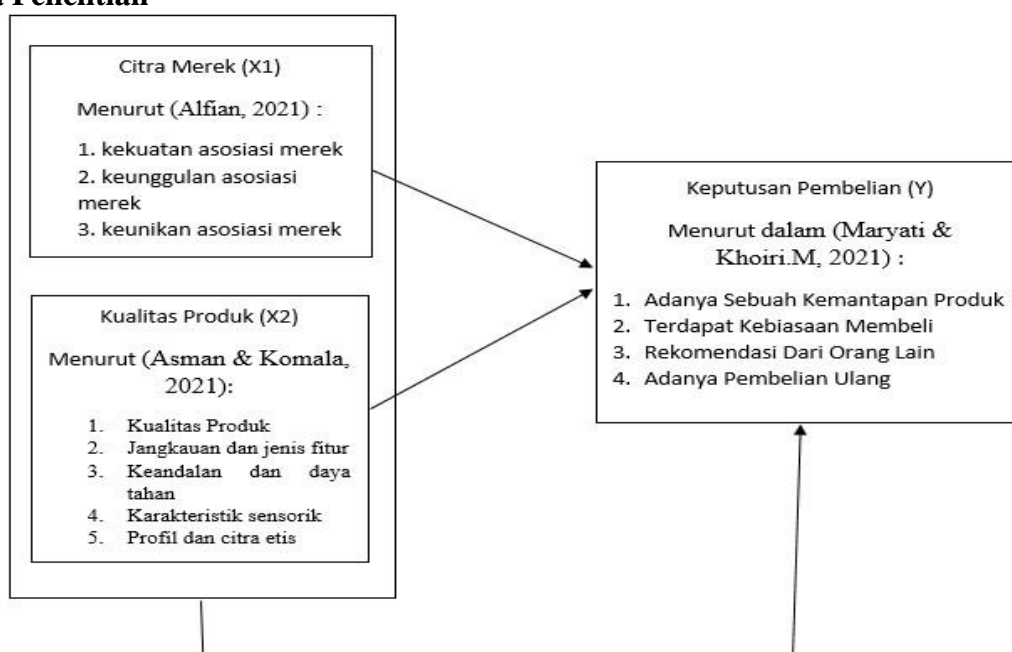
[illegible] Penelitian

Citra Merek (X1)

Menurut (Alfian, 2021) :

1. kekuatan asosiasi merek
2. keunggulan asosiasi merek
3. keunikan asosiasi merek

Kualitas Produk (X2)

Menurut (Asman & Komala, 2021):

1. Kualitas Produk
2. Jangkauan dan jenis fitur
3. Keandalan dan daya tahan
4. Karakteristik sensorik
5. Profil dan citra etis

Keputusan Pembelian (Y)

Menurut dalam (Maryati & Khoiri.M, 2021) :

1. Adanya Sebuah Kemantapan Produk
2. Terdapat Kebiasaan Membeli
3. Rekomendasi Dari Orang Lain
4. Adanya Pembelian Ulang